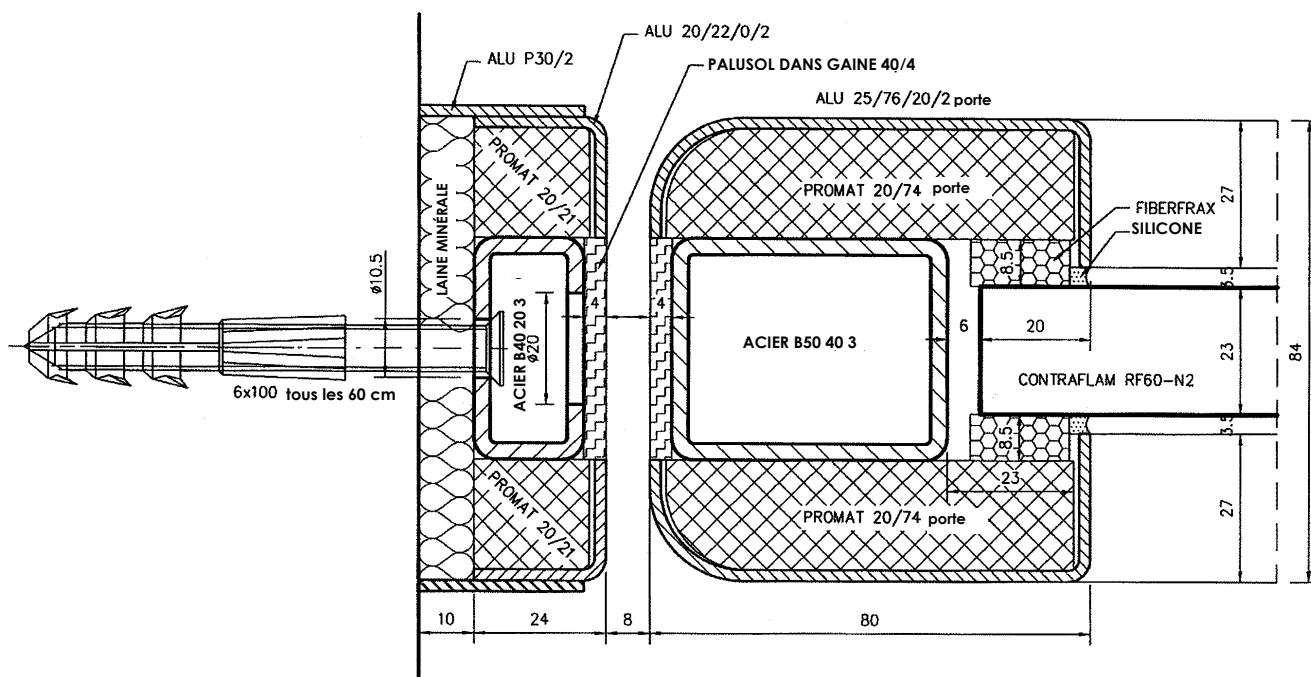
ALU 20/22/0/2
ALU P30/2
PALUSOL DANS GAINE 40/4
ALU 25/76/20/2 porte
PROMAT 20/21
LAINE MINÉRALE
PROMAT 20/74 porte
FIBERFRAX
SILICONE
27
8.5
3.5
ø10.5
4
4
ACIER B40 20 3
ø20
ACIER B50 40 3
6
20
23
84
CONTRAFLAM RF60-N2
6x100 tous les 60 cm
8.5
3.5
23
PROMAT 20/21
PROMAT 20/74 porte
27
10
24
8
80